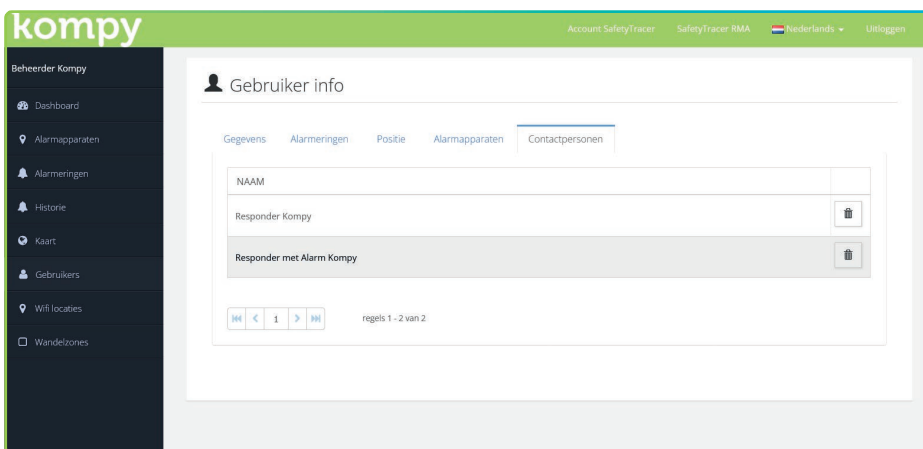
kompy

Account SafetyTracer SafetyTracer RMA Nederlands Uitloggen

Beheerder Kompy

Dashboard
Alarmapparaten
Alarmeringen
Historie
Kaart
Gebruikers
Wifi locaties
Wandelzones

Gebruiker info

Gegevens Alarmeringen Positie Alarmapparaten Contactpersonen

| NAAM | |
|---|---|
| Responder Kompy | |
| Responder met Alarm Kompy | |

1

regels 1 - 2 van 2